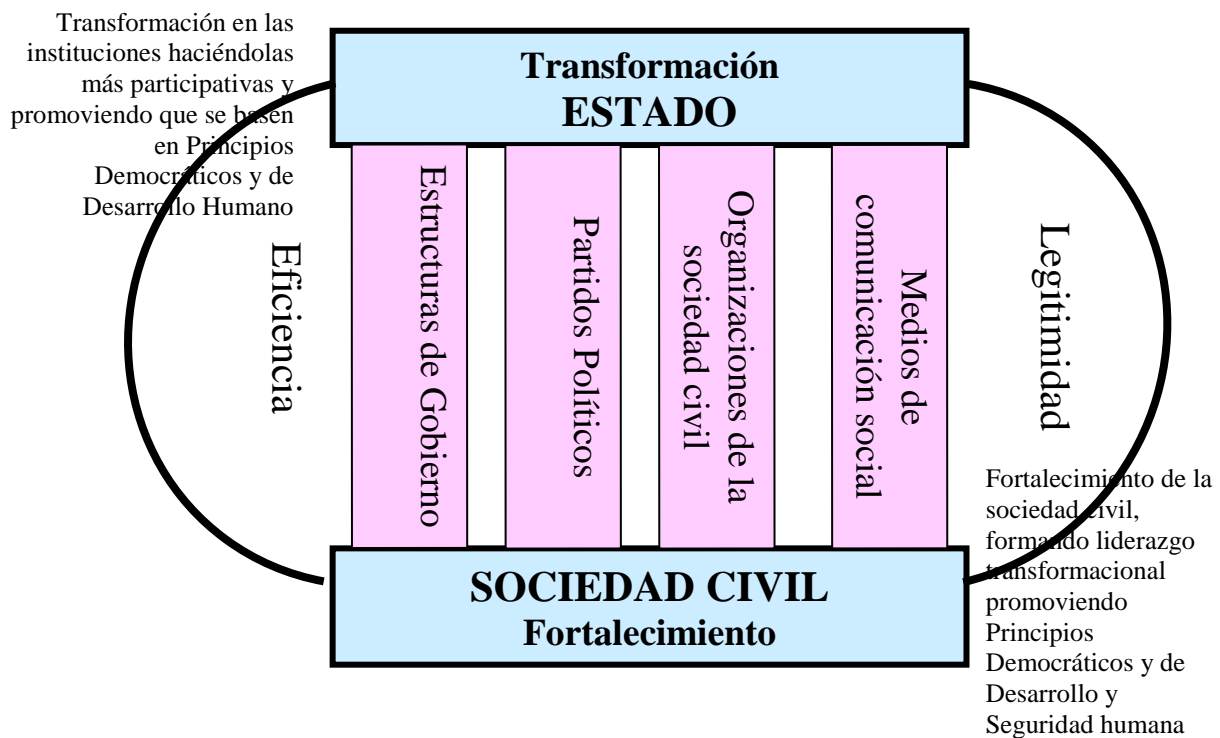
Transformación en las instituciones haciéndolas más participativas y promoviendo que se basen en Principios Democráticos y de Desarrollo Humano

Transformación
ESTADO

Eficiencia

Estructuras de Gobierno

Partidos Políticos

Organizaciones de la sociedad civil

Medios de comunicación social

Legitimidad

SOCIEDAD CIVIL
Fortalecimiento

Fortalecimiento de la sociedad civil, formando liderazgo transformacional promoviendo Principios Democráticos y de Desarrollo y Seguridad humana